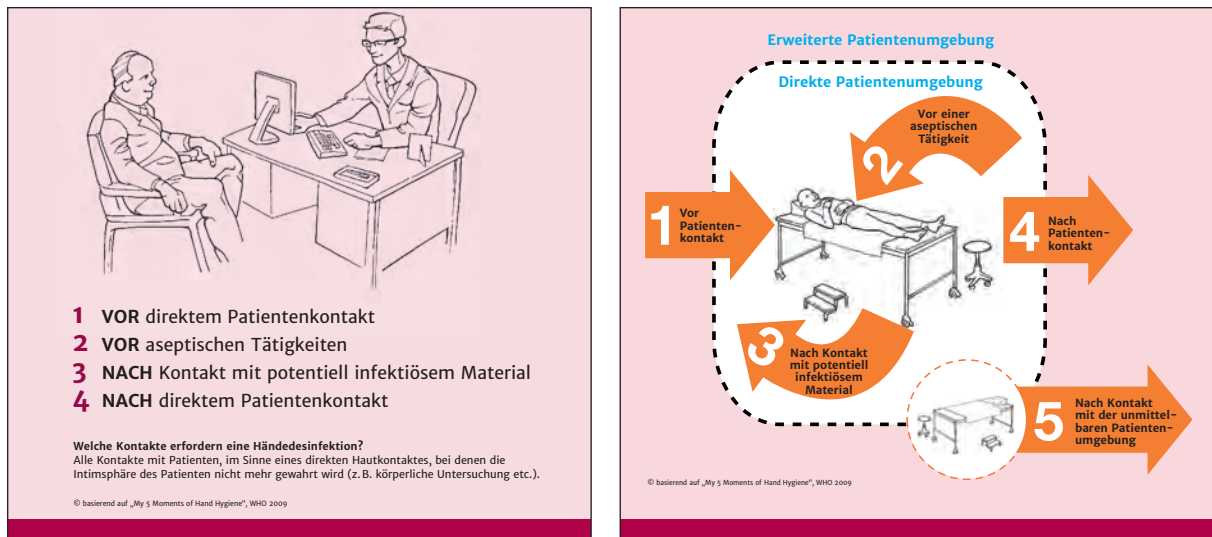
1 **VOR** direktem Patientenkontakt
2 **VOR** aseptischen Tätigkeiten
3 **NACH** Kontakt mit potentiell infektiösem Material
4 **NACH** direktem Patientenkontakt

**Welche Kontakte erfordern eine Händedesinfektion?**
Alle Kontakte mit Patienten, im Sinne eines direkten Hautkontaktes, bei denen die Intimsphäre des Patienten nicht mehr gewahrt wird (z. B. körperliche Untersuchung etc.).

© basierend auf „My 5 Moments of Hand Hygiene", WHO 2009

Erweiterte Patientenumgebung

Direkte Patientenumgebung

1 Vor Patientenkontakt

2 Vor einer aseptischen Tätigkeit

3 Nach Kontakt mit potentiell infektiösem Material

4 Nach Patientenkontakt

5 Nach Kontakt mit der unmittelbaren Patientenumgebung

© basierend auf „My 5 Moments of Hand Hygiene", WHO 2009